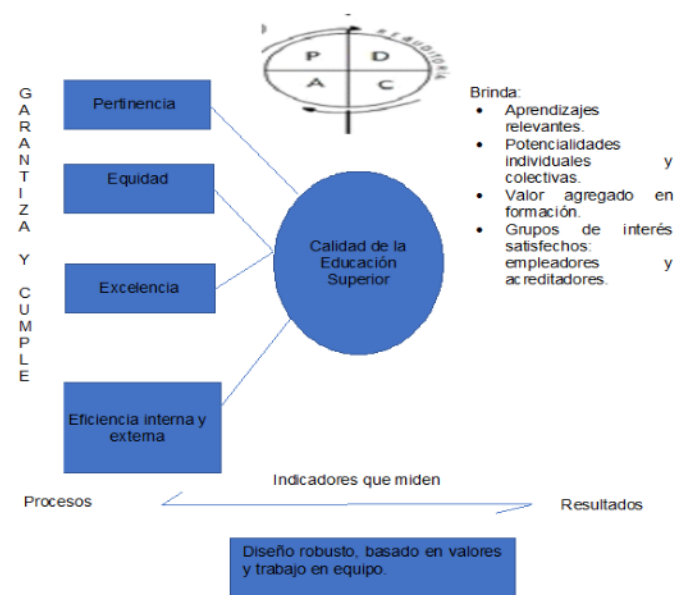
G
A
R
A
N
T
I
Z
A

Y

C
U
M
P
L
E

P D
A C
REAUDITORIA

Pertinencia

Equidad

Excelencia

Eficiencia interna y externa

Calidad de la Educación Superior

Brinda:
- Aprendizajes relevantes.
- Potencialidades individuales y colectivas.
- Valor agregado en formación.
- Grupos de interés satisfechos: empleadores y acreditadores.

Indicadores que miden

Procesos

Resultados

Diseño robusto, basado en valores y trabajo en equipo.